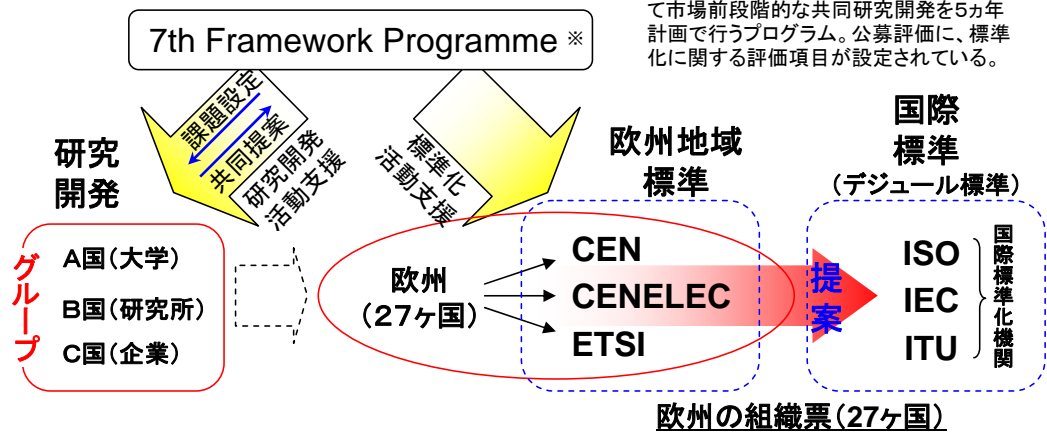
7th Framework Programme ※

て市場前段階的な共同研究開発を5ヵ年計画で行うプログラム。公募評価に、標準化に関する評価項目が設定されている。

課題設定

共同提案

研究開発活動支援

標準化活動支援

研究開発

グループ

A国（大学）

B国（研究所）

C国（企業）

欧州（27ヶ国）

欧州地域標準

CEN

CENELEC

ETSI

提案

国際標準

（デジュール標準）

ISO

IEC

ITU

国際標準化機関

欧州の組織票（27ヶ国）